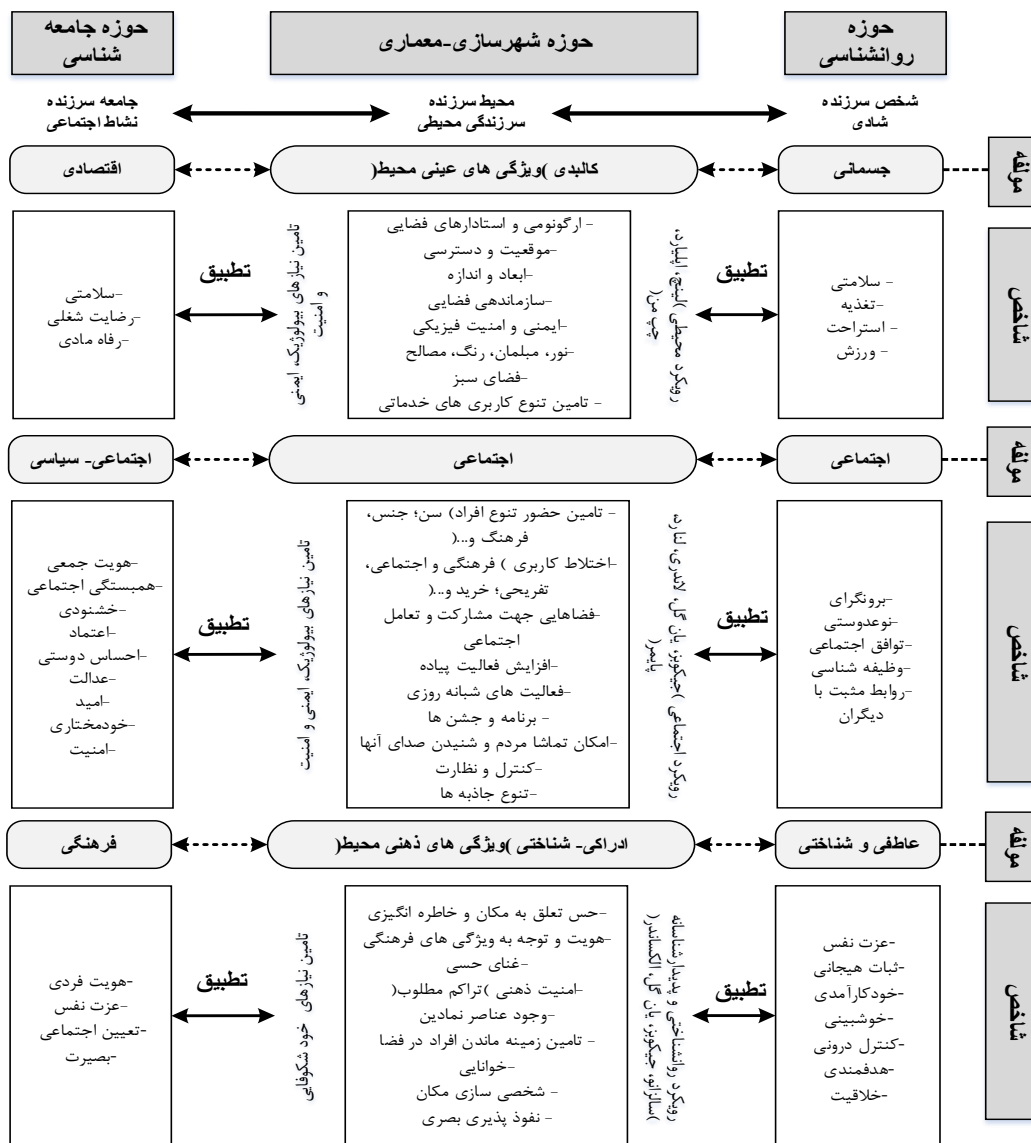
حوزه جامعه شناسی

حوزه شهرسازی-معماری

حوزه روانشناسی

جامعه سرزنده نشاط اجتماعی

محیط سرزنده سرزندگی محیطی

شخص سرزنده شادی

مولفه

اقتصادی

کالبدی )ویژگی های عینی محیط(

جسمانی

شاخص

-سلامتی
-رضایت شغلی
-رفاه مادی

تطبیق

تامین نیازهای بیولوژیک، ایمنی و امنیت

- ارگونومی و استادارهای فضایی
-موقعیت و دسترسی
-ابعاد و اندازه
-سازماندهی فضایی
-ایمنی و امنیت فیزیکی
-نور، مبلمان، رنگ، مصالح
-فضای سبز
- تامین تنوع کاربری های خدماتی

رویکرد محیطی )هیچ، لنیارد، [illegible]، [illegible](

تطبیق

- سلامتی
-تغذیه
- استراحت
- ورزش

مولفه

اجتماعی- سیاسی

اجتماعی

اجتماعی

شاخص

-هویت جمعی
-همبستگی اجتماعی
-خشنودی
-اعتماد
-احساس دوستی
-عدالت
-امید
-خودمختاری
-امنیت

تطبیق

تامین نیازهای بیولوژیک، ایمنی و امنیت

- تامین حضور تنوع افراد) سن؛ جنس، فرهنگ و...(
-اختلاط کاربری ) فرهنگی و اجتماعی، تفریحی؛ خرید و..(
-فضاهایی جهت مشارکت و تعامل اجتماعی
-افزایش فعالیت پیاده
-فعالیت های شبانه روزی
- برنامه و جشن ها
-امکان تماشا مردم و شنیدن صدای آنها
-کنترل و نظارت
-تنوع جاذبه ها

رویکرد اجتماعی )جیکوبز، یان گل، لاکری، لنارد، پاپمر(

تطبیق

-برونگرای
-نوعدوستی
-توافق اجتماعی
-وظیفه شناسی
-روابط مثبت با دیگران

مولفه

فرهنگی

ادراکی- شناختی )ویژگی های ذهنی محیط(

عاطفی و شناختی

شاخص

-هویت فردی
-عزت نفس
-تعیین اجتماعی
-بصیرت

تطبیق

تامین نیازهای خود شکوفایی

-حس تعلق به مکان و خاطره انگیزی
-هویت و توجه به ویژگی های فرهنگی
-غنای حسی
-امنیت ذهنی )تراکم مطلوب(
-وجود عناصر نمادین
- تامین زمینه ماندن افراد در فضا
-خوانایی
- شخصی سازی مکان
- نفوذ پذیری بصری

رویکرد روانشناختی و پدیدارشناسانه )سالزانو، جیکوبز، یان گل، الکساندر(

تطبیق

-عزت نفس
-ثبات هیجانی
-خودکارآمدی
-خوشبینی
-کنترل درونی
-هدفمندی
-خلاقیت